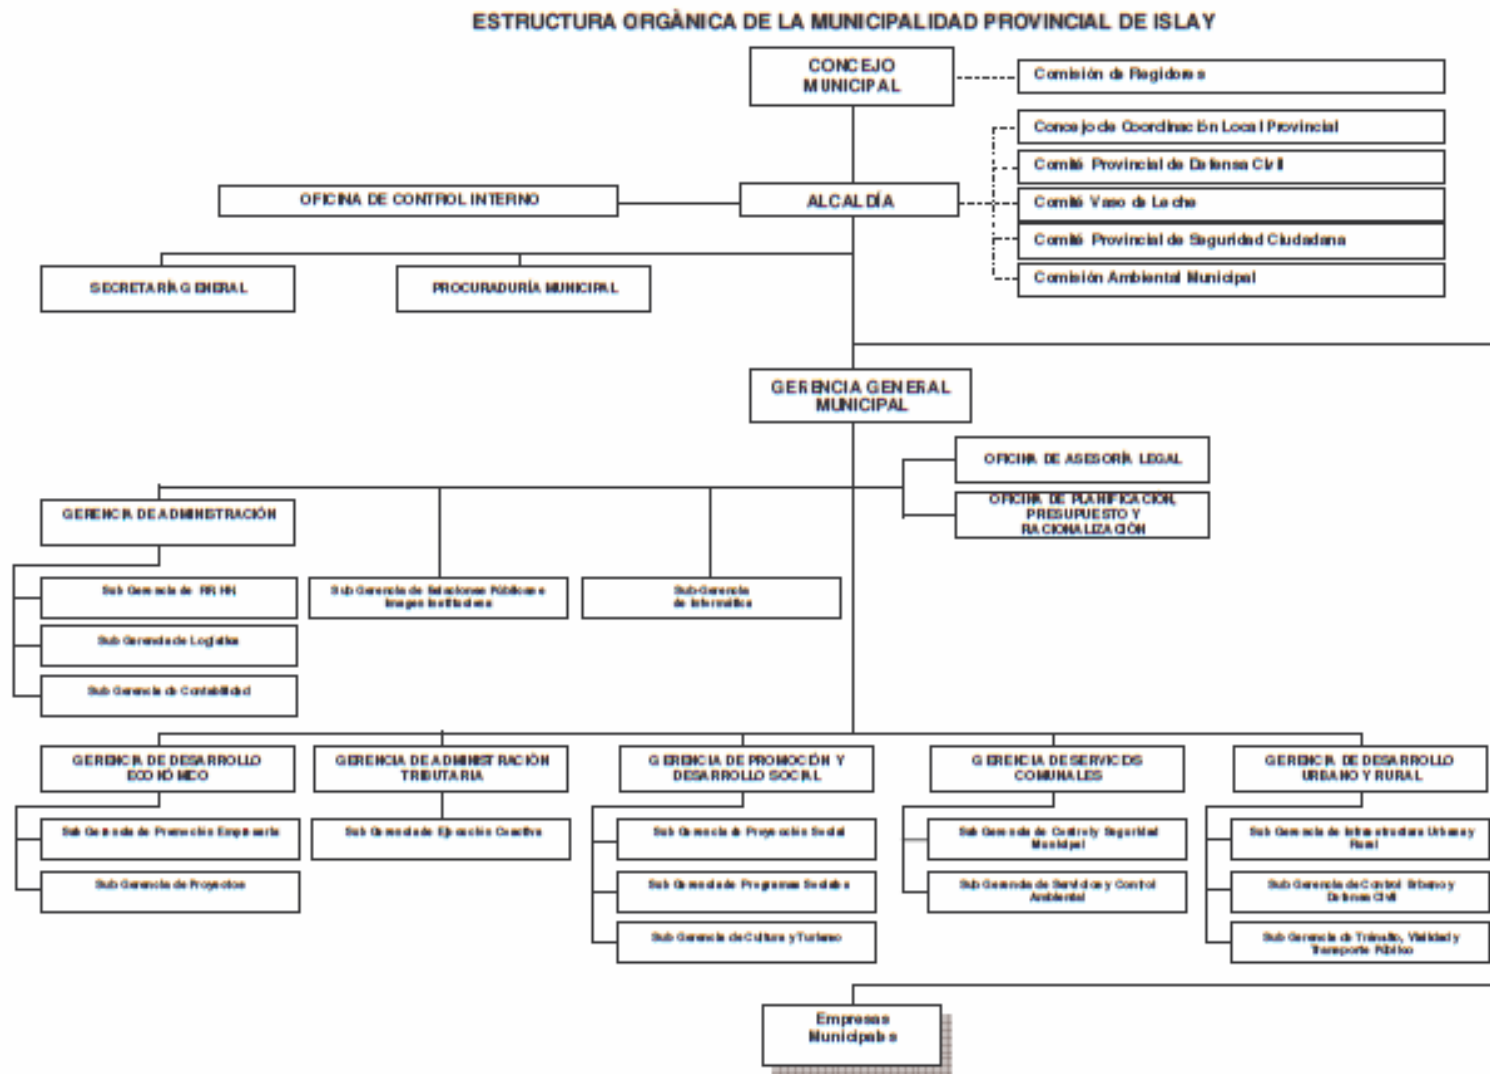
ESTRUCTURA ORGÀNICA DE LA MUNICIPALIDAD PROVINCIAL DE ISLAY

CONCEJO MUNICIPAL

Comisión de Regidores

Concejo de Coordinación Local Provincial

Comité Provincial de Defensa Civil

Comité Vaso de Leche

Comité Provincial de Seguridad Ciudadana

Comisión Ambiental Municipal

OFICINA DE CONTROL INTERNO

ALCALDÍA

SECRETARÍA GENERAL

PROCURADURÍA MUNICIPAL

GERENCIA GENERAL MUNICIPAL

OFICINA DE ASESORÍA LEGAL

OFICINA DE PLANIFICACION, PRESUPUESTO Y RACIONALIZACIÓN

GERENCIA DE ADMINISTRACIÓN

Sub Gerencia de RR HH

Sub Gerencia de Logística

Sub Gerencia de Contabilidad

Sub Gerencia de Relaciones Públicas e Imagen Institucional

Sub Gerencia de Informática

GERENCIA DE DESARROLLO ECONÓMICO

Sub Gerencia de Promoción Empresarial

Sub Gerencia de Proyectos

GERENCIA DE ADMINISTRACIÓN TRIBUTARIA

Sub Gerencia de Ejecución Coactiva

GERENCIA DE PROMOCIÓN Y DESARROLLO SOCIAL

Sub Gerencia de Proyección Social

Sub Gerencia de Programas Sociales

Sub Gerencia de Cultura y Turismo

GERENCIA DE SERVICIOS COMUNALES

Sub Gerencia de Control y Seguridad Municipal

Sub Gerencia de Servicios y Control Ambiental

GERENCIA DE DESARROLLO URBANO Y RURAL

Sub Gerencia de Infraestructura Urbana y Rural

Sub Gerencia de Control Urbano y Defensa Civil

Sub Gerencia de Tránsito, Vialidad y Transporte Público

Empresas Municipales